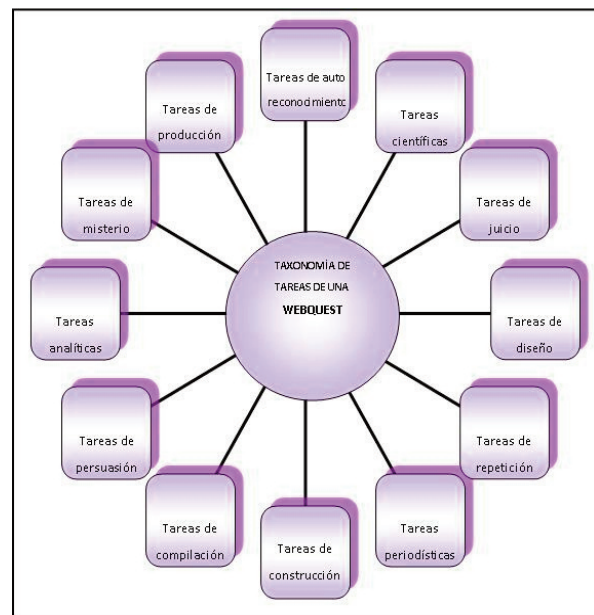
Tareas de auto reconocimiento

Tareas de producción

Tareas científicas

Tareas de misterio

Tareas de juicio

TAXONOMÍA DE TAREAS DE UNA WEBQUEST

Tareas analíticas

Tareas de diseño

Tareas de persuasión

Tareas de repetición

Tareas de compilación

Tareas de construcción

Tareas periodísticas